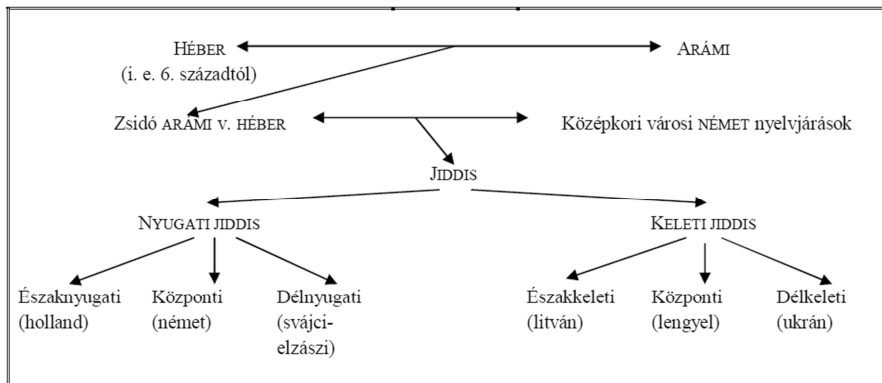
HÉBER
(i. e. 6. századtól)

ARÁMI

Zsidó ARÁMI V. HÉBER

Középkori városi NÉMET nyelvjárások

JIDDIS

NYUGATI JIDDIS

KELETI JIDDIS

Északnyugati (holland)

Központi (német)

Délnyugati (svájci-elzászi)

Északkeleti (litván)

Központi (lengyel)

Délkeleti (ukrán)